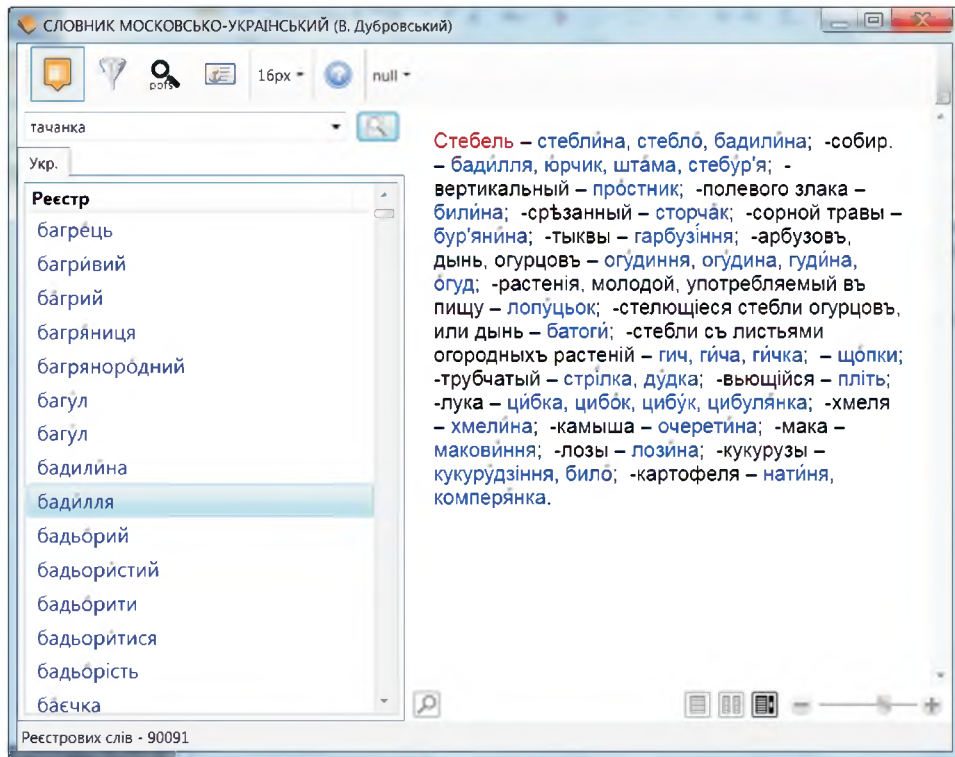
СЛОВНИК МОСКОВСЬКО-УКРАЇНСЬКИЙ (В. Дубровський)

pdfs 16px null

тачанка

Укр.

Реєстр
багрець
багри́вий
ба́грий
багря́ниця
багрянорóдний
багу́л
бáгул
бадили́на
бади́лля
бадьóрий
бадьори́стий
бадьóрити
бадьóритися
бадьóрість
бáєчка

Стебель – стебли́на, стебло́, бадили́на; -собир. – бади́лля, ю́рчик, шта́ма, стебу́р'я; -вертикальный – про́стник; -полевого злака – били́на; -срѣзанный – сторча́к; -сорной травы – бур'яни́на; -тыквы – гарбузі́ння; -арбузовъ, дынь, огурцовъ – огу́диння, огу́дина, гуди́на, о́гуд; -растенія, молодой, употребляемый въ пищу – лопуцько́к; -стелющіеся стебли огурцовъ, или дынь – батоги́; -стебли съ листьями огородныхъ растеній – гич, ги́ча, ги́чка; – що́пки; -трубчатый – стрі́лка, ду́дка; -вьющійся – пліть; -лука – ци́бка, цибо́к, цибу́к, цибуля́нка; -хмеля – хмели́на; -камыша – очерети́на; -мака – макови́ння; -лозы – лози́на; -кукурузы – кукуру́дзіння, било́; -картофеля – нати́ння, комперя́нка.

Реєстрових слів - 90091